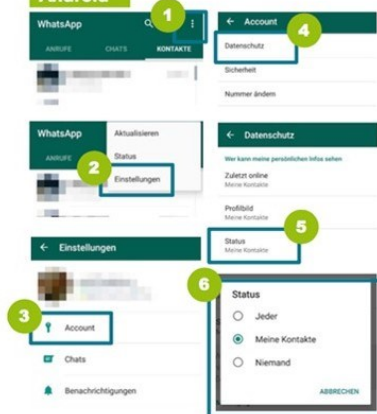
WhatsApp

ANRUFE CHATS KONTAKTE

1

← Account

4

Datenschutz

Sicherheit

Nummer ändern

WhatsApp

ANRUFE

Aktualisieren

Status

2

Einstellungen

← Datenschutz

Wer kann meine persönlichen Infos sehen

Zuletzt online
Meine Kontakte

Profilbild
Meine Kontakte

5

Status
Meine Kontakte

← Einstellungen

3

Account

Chats

Benachrichtigungen

6

Status

Jeder

Meine Kontakte

Niemand

ABBRECHEN